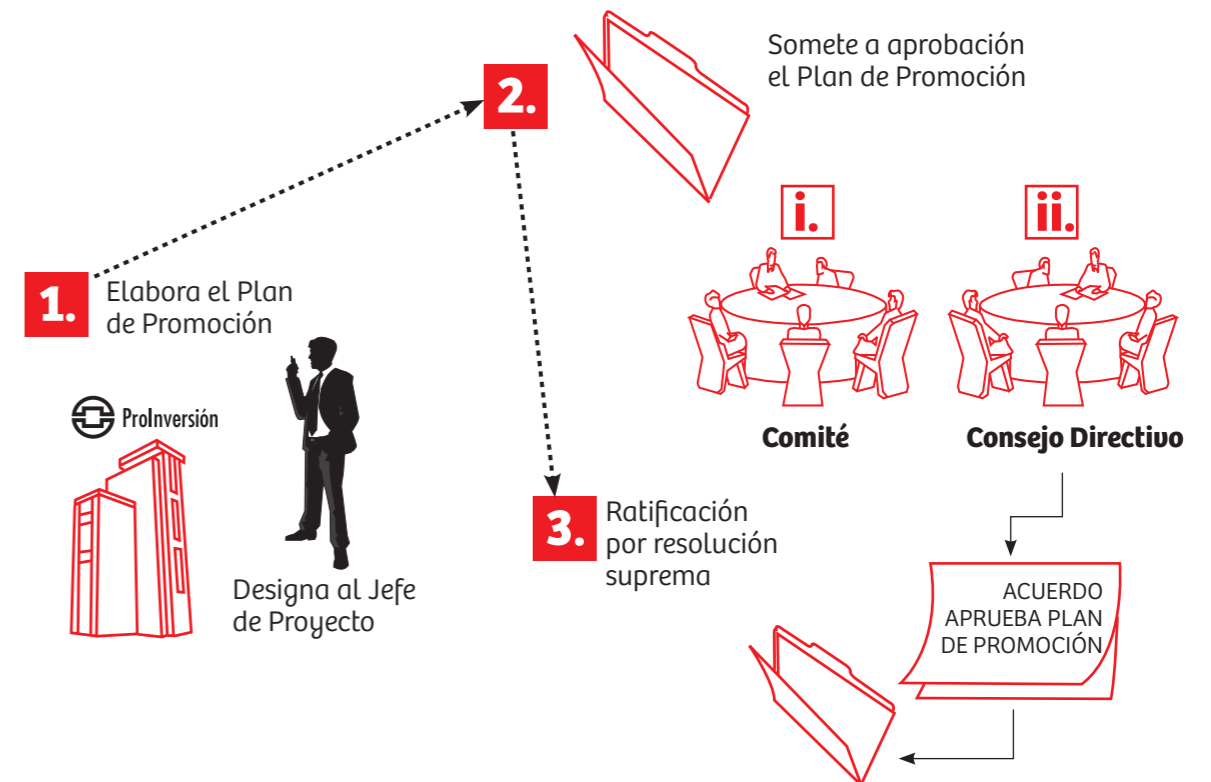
Somete a aprobación el Plan de Promoción

2.

i.

ii.

1.

Elabora el Plan de Promoción

ProInversión

Comité

Consejo Directivo

3.

Ratificación por resolución suprema

Designa al Jefe de Proyecto

ACUERDO APRUEBA PLAN DE PROMOCIÓN